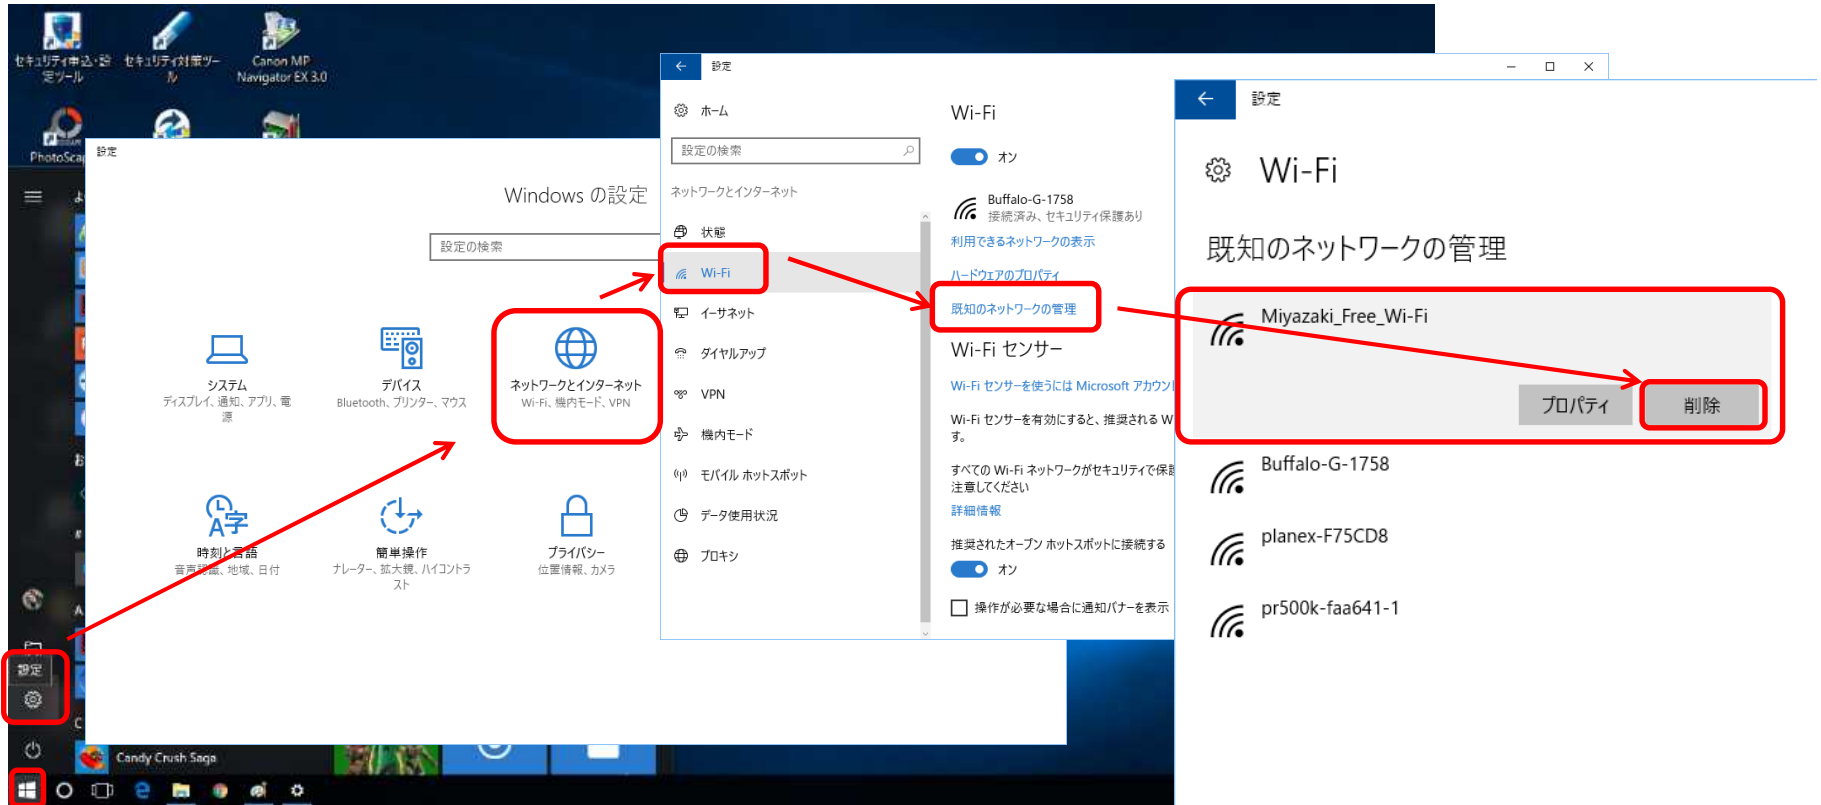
セキュリティ申込・設定ツール

セキュリティ対策ツール

Canon MP Navigator EX 3.0

PhotoScap

設定

Windows の設定

設定の検索

システム
ディスプレイ、通知、アプリ、電源

デバイス
Bluetooth、プリンター、マウス

ネットワークとインターネット
Wi-Fi、機内モード、VPN

時刻と言語
音声認識、地域、日付

簡単操作
ナレーター、拡大鏡、ハイコントラスト

プライバシー
位置情報、カメラ

設定

Candy Crush Saga

設定

ホーム

設定の検索

ネットワークとインターネット

状態

Wi-Fi

イーサネット

ダイヤルアップ

VPN

機内モード

モバイル ホットスポット

データ使用状況

プロキシ

Wi-Fi

オン

Buffalo-G-1758
接続済み、セキュリティ保護あり

利用できるネットワークの表示

ハードウェアのプロパティ

既知のネットワークの管理

Wi-Fi センサー

Wi-Fi センサーを使うには Microsoft アカウン

Wi-Fi センサーを有効にすると、推奨される W す。

すべての Wi-Fi ネットワークがセキュリティで保護 注意してください

詳細情報

推奨されたオープン ホットスポットに接続する

オン

操作が必要な場合に通知バナーを表示

設定

Wi-Fi

既知のネットワークの管理

Miyazaki_Free_Wi-Fi

プロパティ

削除

Buffalo-G-1758

planex-F75CD8

pr500k-faa641-1